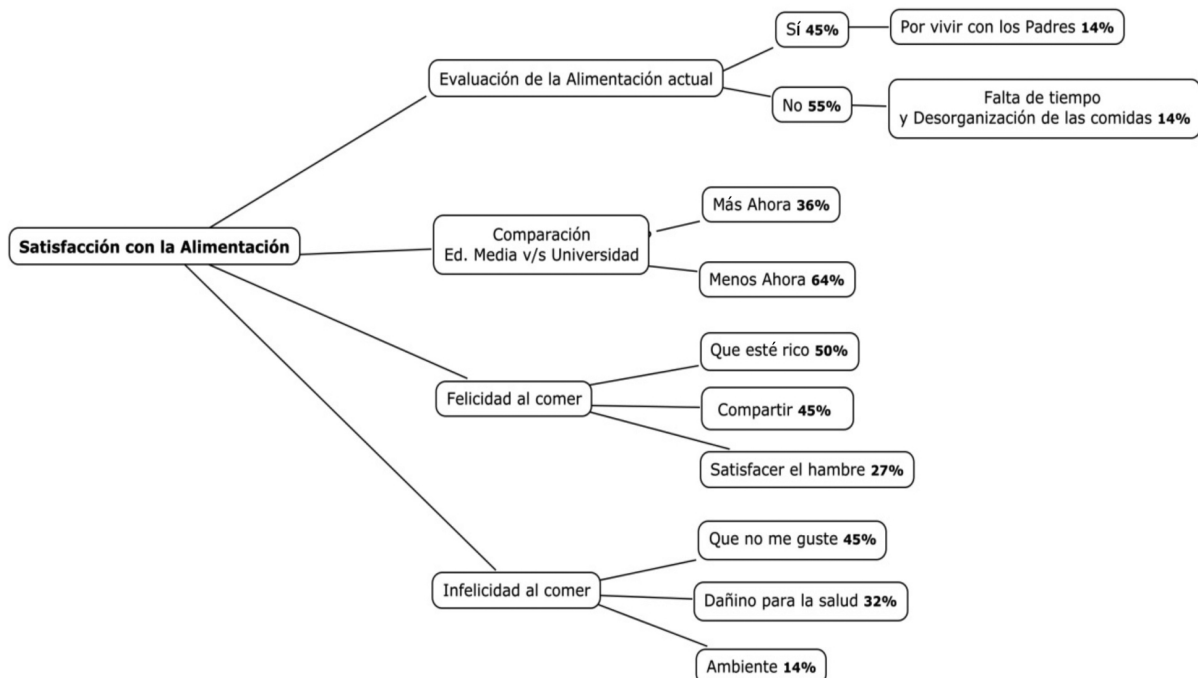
Satisfacción con la Alimentación

Evaluación de la Alimentación actual

Sí 45%

Por vivir con los Padres 14%

No 55%

Falta de tiempo y Desorganización de las comidas 14%

Comparación Ed. Media v/s Universidad

Más Ahora 36%

Menos Ahora 64%

Felicidad al comer

Que esté rico 50%

Compartir 45%

Satisfacer el hambre 27%

Infelicidad al comer

Que no me guste 45%

Dañino para la salud 32%

Ambiente 14%